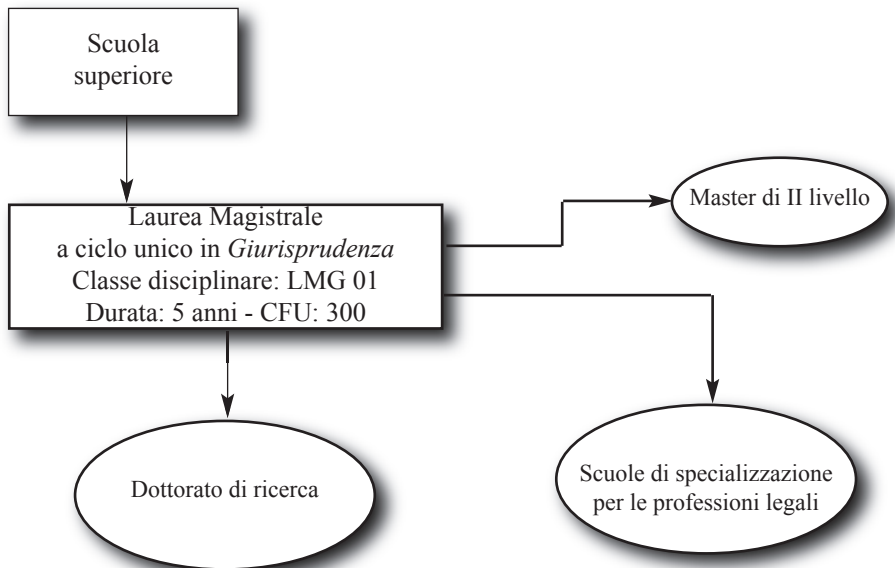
Scuola superiore

Laurea Magistrale
a ciclo unico in *Giurisprudenza*
Classe disciplinare: LMG 01
Durata: 5 anni - CFU: 300

Master di II livello

Dottorato di ricerca

Scuole di specializzazione per le professioni legali